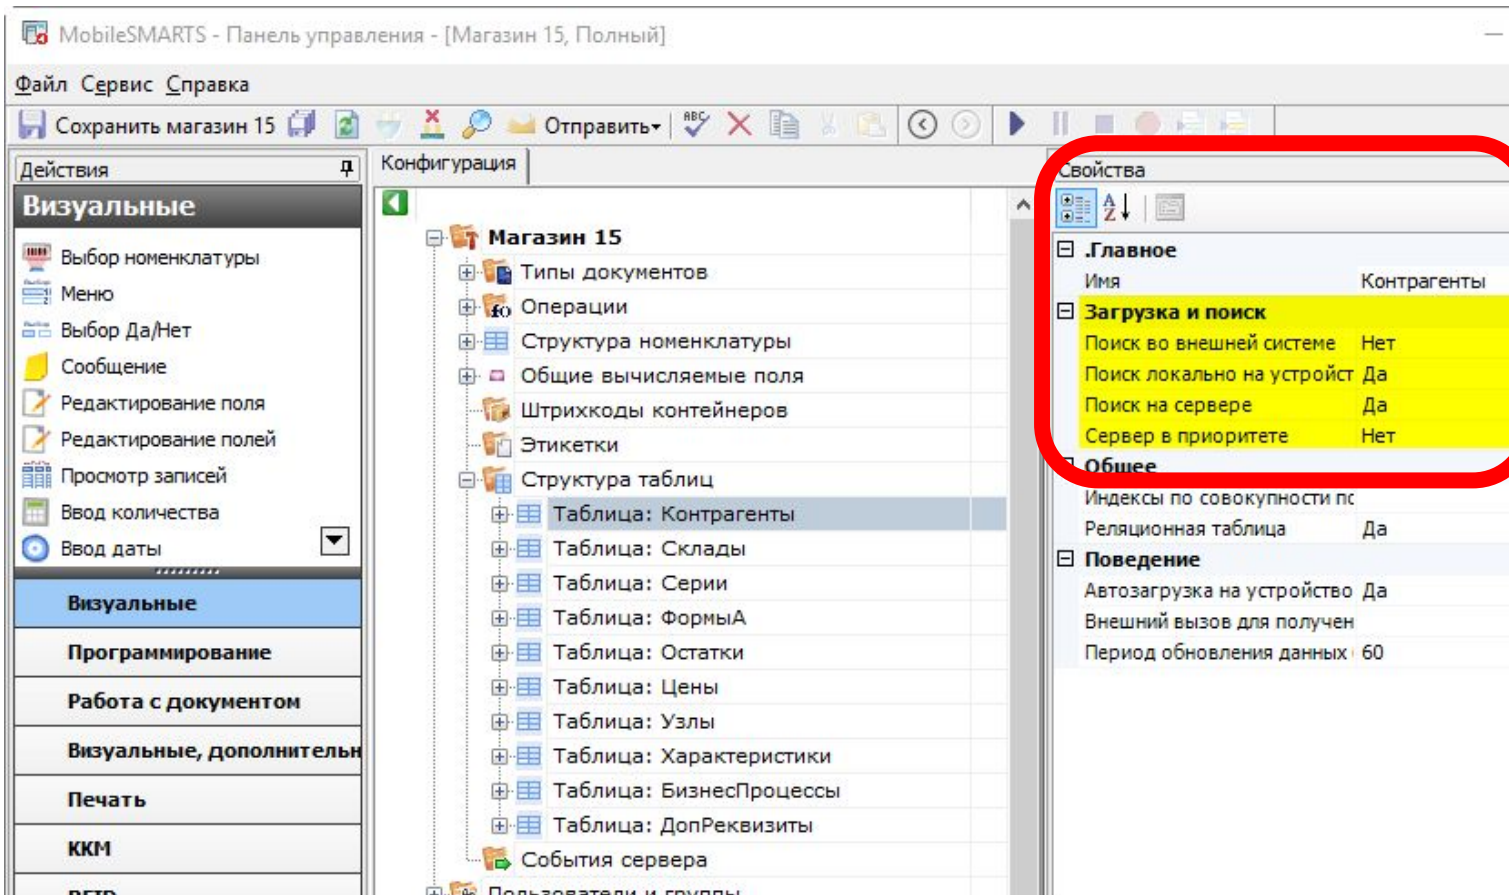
MobileSMARTS - Панель управления - [Магазин 15, Полный]

Файл Сервис Справка

Сохранить магазин 15 Отправить

Действия

Визуальные

Выбор номенклатуры
Меню
Выбор Да/Нет
Сообщение
Редактирование поля
Редактирование полей
Просмотр записей
Ввод количества
Ввод даты

Визуальные
Программирование
Работа с документом
Визуальные, дополнительн
Печать
ККМ
RFID

Конфигурация

Магазин 15
Типы документов
Операции
Структура номенклатуры
Общие вычисляемые поля
Штрихкоды контейнеров
Этикетки
Структура таблиц
Таблица: Контрагенты
Таблица: Склады
Таблица: Серии
Таблица: ФормыА
Таблица: Остатки
Таблица: Цены
Таблица: Узлы
Таблица: Характеристики
Таблица: БизнесПроцессы
Таблица: ДопРеквизиты
События сервера
Пользователи и группы

Свойства

| .Главное | |
|---|---|
| Имя | Контрагенты |
| Загрузка и поиск | |
| Поиск во внешней системе | Нет |
| Поиск локально на устройст | Да |
| Поиск на сервере | Да |
| Сервер в приоритете | Нет |
| Общее | |
| Индексы по совокупности пс | |
| Реляционная таблица | Да |
| Поведение | |
| Автозагрузка на устройство | Да |
| Внешний вызов для получен | |
| Период обновления данных | 60 |